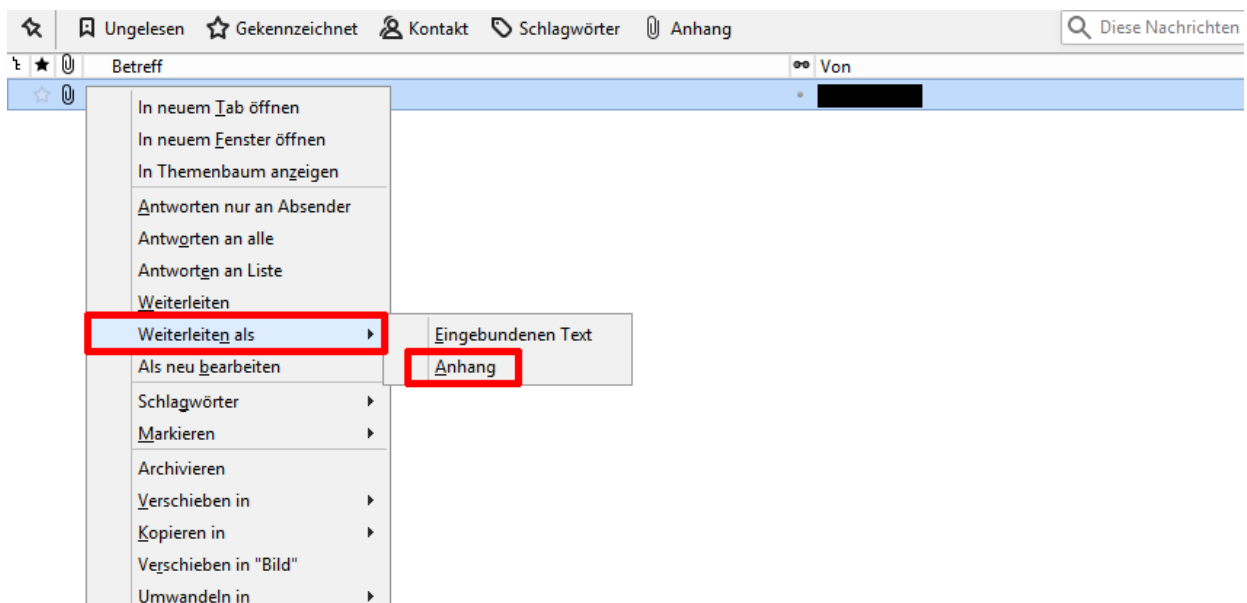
Ungelesen Gekennzeichnet Kontakt Schlagwörter Anhang

Diese Nachrichten

Betreff

Von

In neuem Tab öffnen
In neuem Fenster öffnen
In Themenbaum anzeigen
Antworten nur an Absender
Antworten an alle
Antworten an Liste
Weiterleiten
Weiterleiten als
Als neu bearbeiten
Schlagwörter
Markieren
Archivieren
Verschieben in
Kopieren in
Verschieben in "Bild"
Umwandeln in

Eingebundenen Text
Anhang